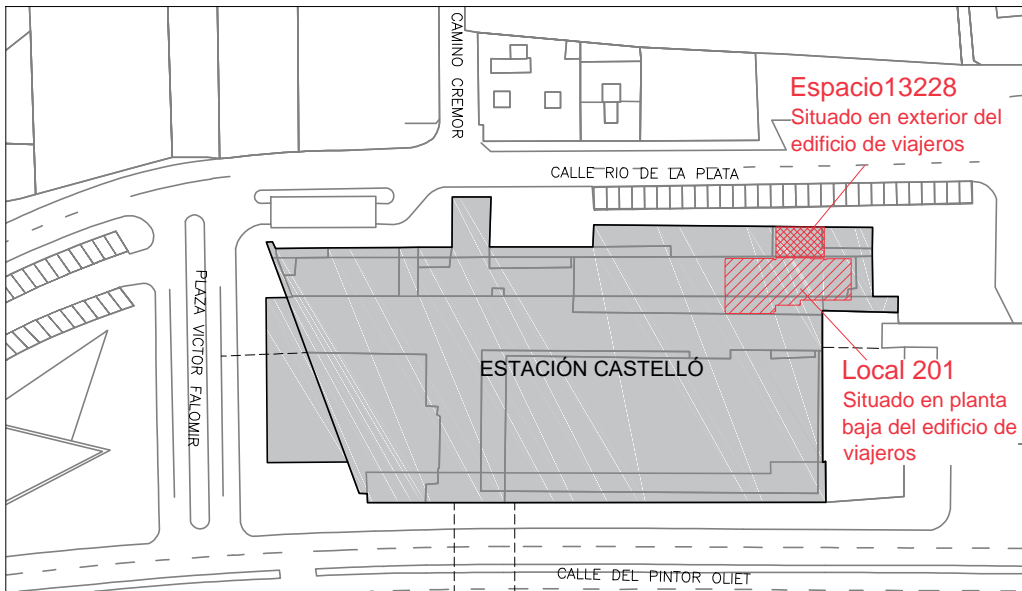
CAMINO CREMOR

Espacio13228
Situado en exterior del edificio de viajeros

CALLE RIO DE LA PLATA

PLAZA VICTOR FALOMIR

ESTACIÓN CASTELLÓ

Local 201
Situado en planta baja del edificio de viajeros

CALLE DEL PINTOR OLIET